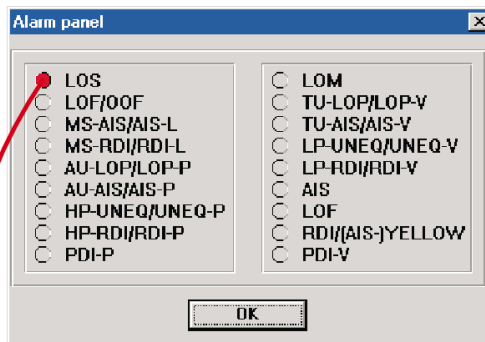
Alarm panel

LOS
LOF/OOF
MS-AIS/AIS-L
MS-RDI/RDI-L
AU-LOP/LOP-P
AU-AIS/AIS-P
HP-UNEQ/UNEQ-P
HP-RDI/RDI-P
PDI-P

LOM
TU-LOP/LOP-V
TU-AIS/AIS-V
LP-UNEQ/UNEQ-V
LP-RDI/RDI-V
AIS
LOF
RDI/(AIS-)YELLOW
PDI-V

OK